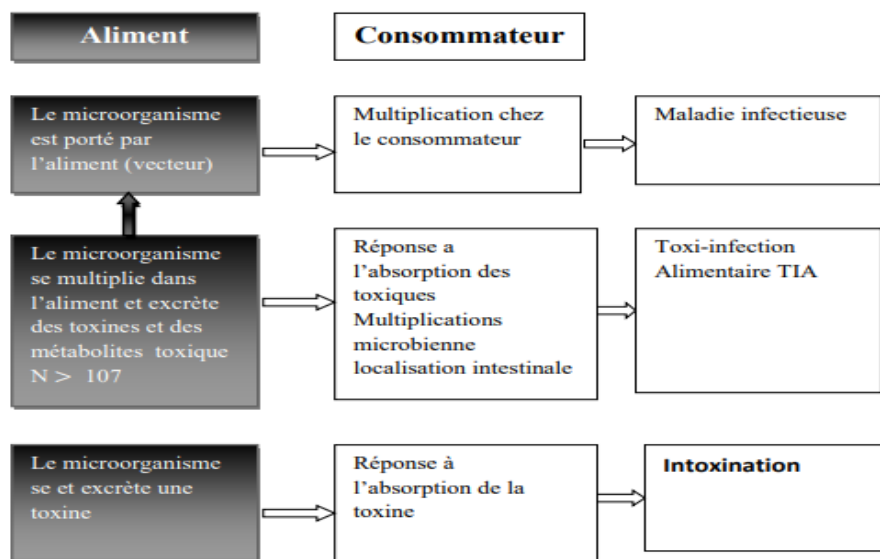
Aliment

Consommateur

Le microorganisme est porté par l'aliment (vecteur)

Multiplication chez le consommateur

Maladie infectieuse

Le microorganisme se multiplie dans l'aliment et excrète des toxines et des métabolites toxique N > 107

Réponse a l'absorption des toxiques Multiplications microbienne localisation intestinale

Toxi-infection Alimentaire TIA

Le microorganisme se et excrète une toxine

Réponse à l'absorption de la toxine

Intoxination